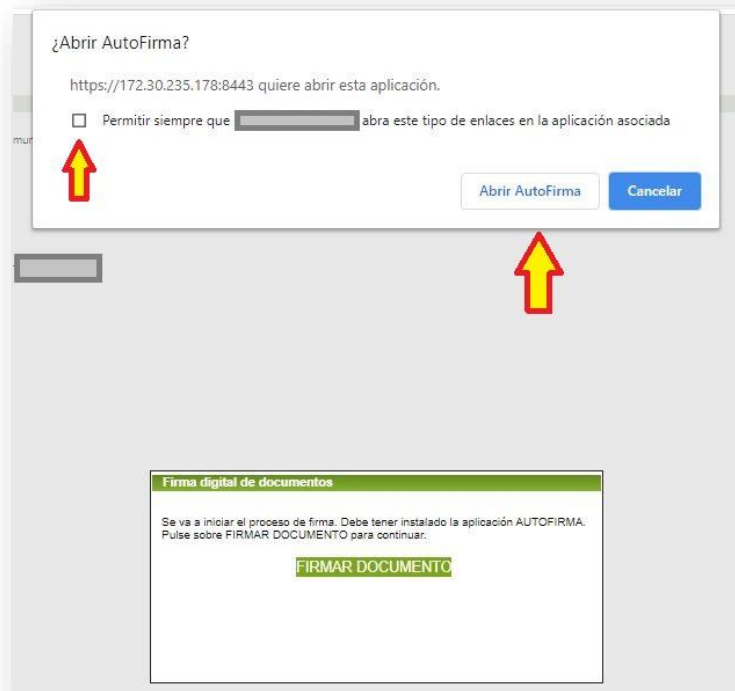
¿Abrir AutoFirma?

https://172.30.235.178:8443 quiere abrir esta aplicación.

Permitir siempre que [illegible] abra este tipo de enlaces en la aplicación asociada

mur

Abrir AutoFirma

Cancelar

Firma digital de documentos

Se va a iniciar el proceso de firma. Debe tener instalado la aplicación AUTOFIRMA. Pulse sobre FIRMAR DOCUMENTO para continuar.

FIRMAR DOCUMENTO